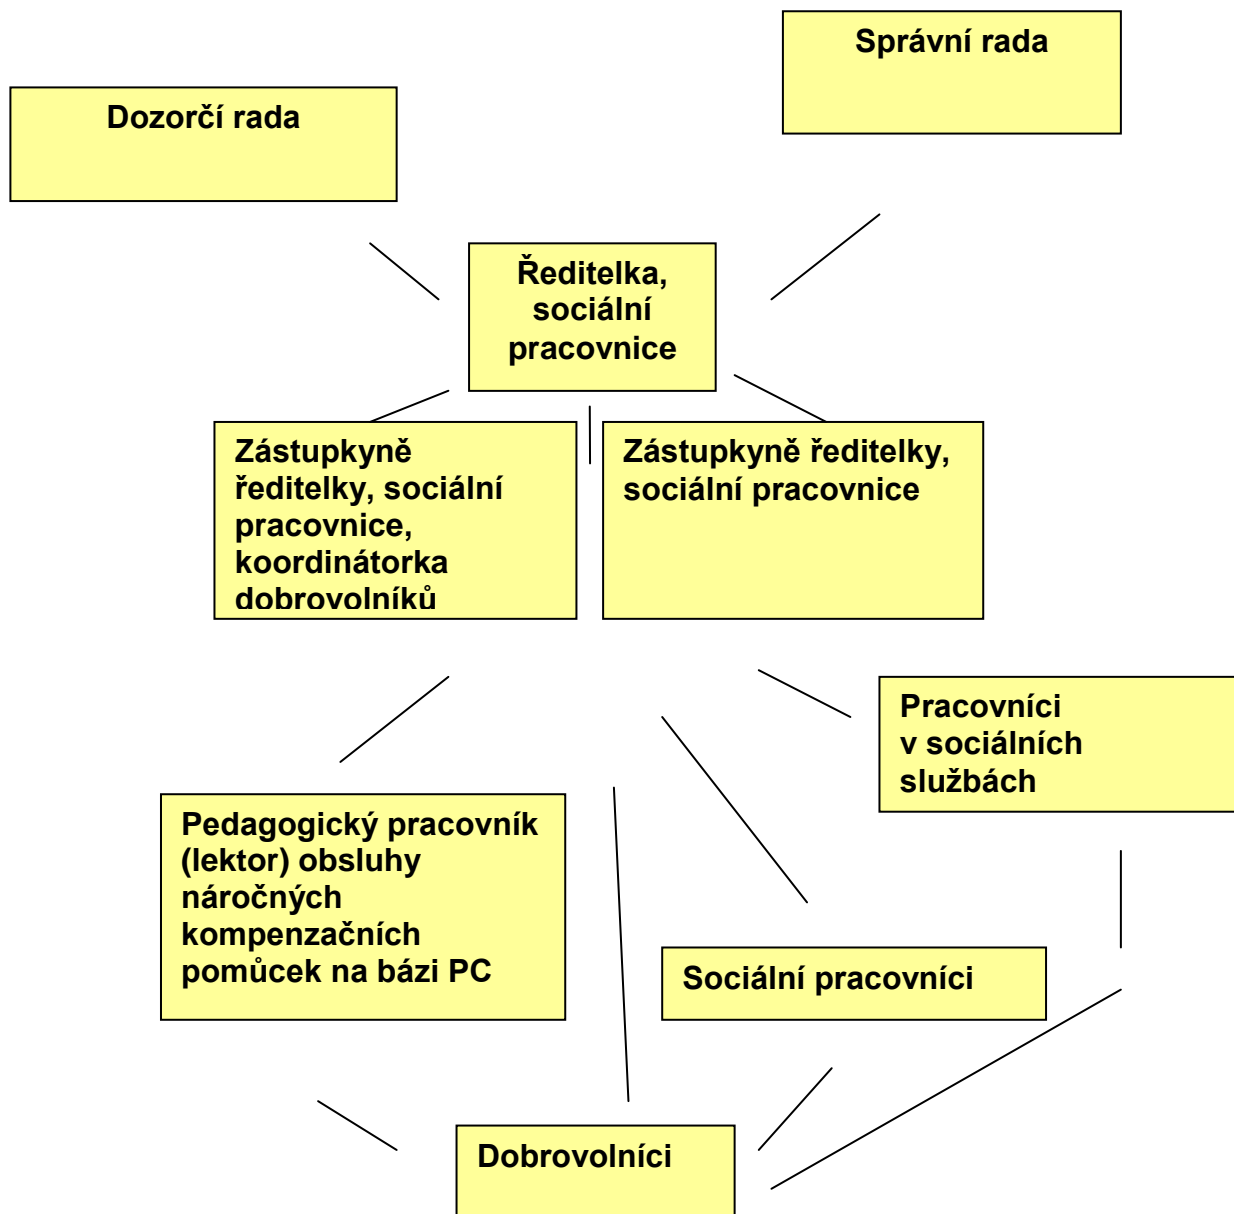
Dozorčí rada

Správní rada

Ředitelka, sociální pracovnice

Zástupkyně ředitelky, sociální pracovnice, koordinátorka dobrovolníků

Zástupkyně ředitelky, sociální pracovnice

Pracovníci v sociálních službách

Pedagogický pracovník (lektor) obsluhy náročných kompenzačních pomůcek na bázi PC

Sociální pracovníci

Dobrovolníci